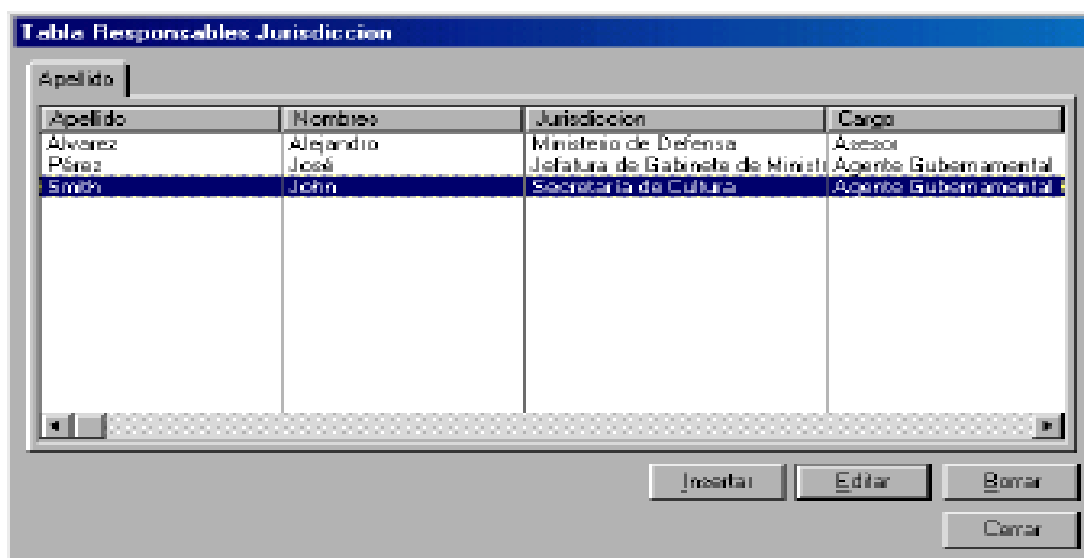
Tabla Responsables Jurisdiccion

Apellido

| Apellido | Nombres | Jurisdiccion | Cargo |
|---|---|---|---|
| Alvarez | Alejandro | Ministerio de Defensa | Asesor |
| Pérez | José | Jefatura de Gabinete de Minist | Agente Gubernamental |
| Smith | John | Secretaria de Cultura | Agente Gubernamental |

Insertar Editar Borrar
Cerrar